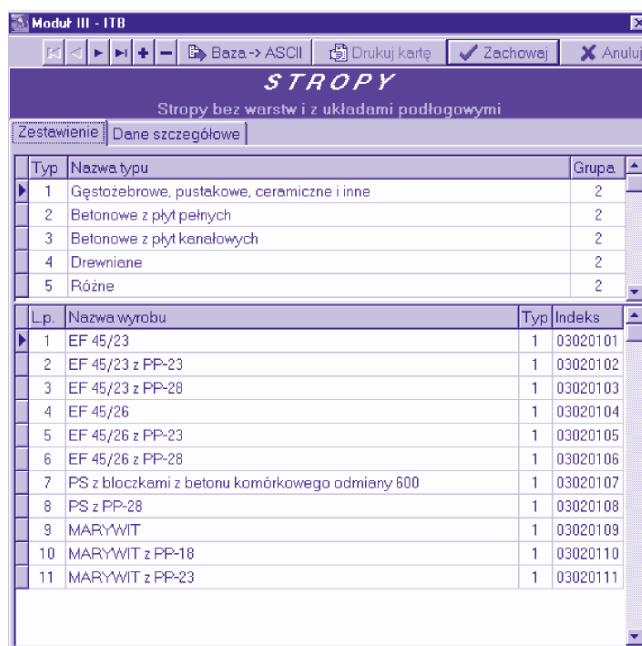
Moduł III - ITB

Baza -> ASCII | Drukuj kartę | Zachowaj | Anuluj

STROPY

Stropy bez warstw i z układami podłogowymi

Zestawienie | Dane szczegółowe

| Typ | Nazwa typu | Grupa |
|---|---|---|
| 1 | Gęstożebrowe, pustakowe, ceramiczne i inne | 2 |
| 2 | Betonowe z płyt pełnych | 2 |
| 3 | Betonowe z płyt kanałowych | 2 |
| 4 | Drewniane | 2 |
| 5 | Różne | 2 |

| L.p. | Nazwa wyrobu | Typ | Indeks |
|---|---|---|---|
| 1 | EF 45/23 | 1 | 03020101 |
| 2 | EF 45/23 z PP-23 | 1 | 03020102 |
| 3 | EF 45/23 z PP-28 | 1 | 03020103 |
| 4 | EF 45/26 | 1 | 03020104 |
| 5 | EF 45/26 z PP-23 | 1 | 03020105 |
| 6 | EF 45/26 z PP-28 | 1 | 03020106 |
| 7 | PS z bloczkami z betonu komórkowego odmiany 600 | 1 | 03020107 |
| 8 | PS z PP-28 | 1 | 03020108 |
| 9 | MARYWIT | 1 | 03020109 |
| 10 | MARYWIT z PP-18 | 1 | 03020110 |
| 11 | MARYWIT z PP-23 | 1 | 03020111 |